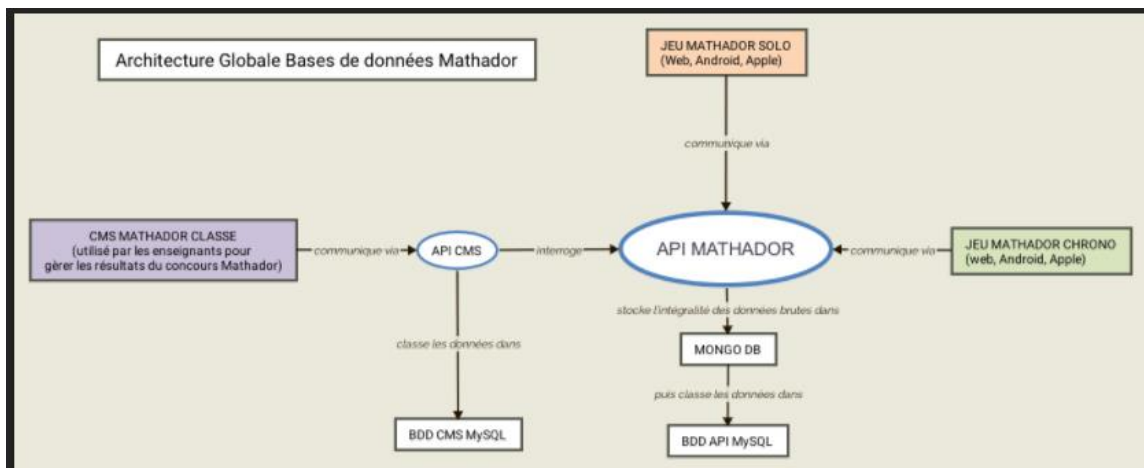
Architecture Globale Bases de données Mathador

JEU MATHADOR SOLO
(Web, Android, Apple)

communique via

CMS MATHADOR CLASSE
(utilisé par les enseignants pour gérer les résultats du concours Mathador)

communique via

API CMS

interroge

API MATHADOR

communique via

JEU MATHADOR CHRONO
(web, Android, Apple)

stocke l'intégralité des données brutes dans

classe les données dans

MONGO DB

puis classe les données dans

BDD CMS MySQL

BDD API MySQL